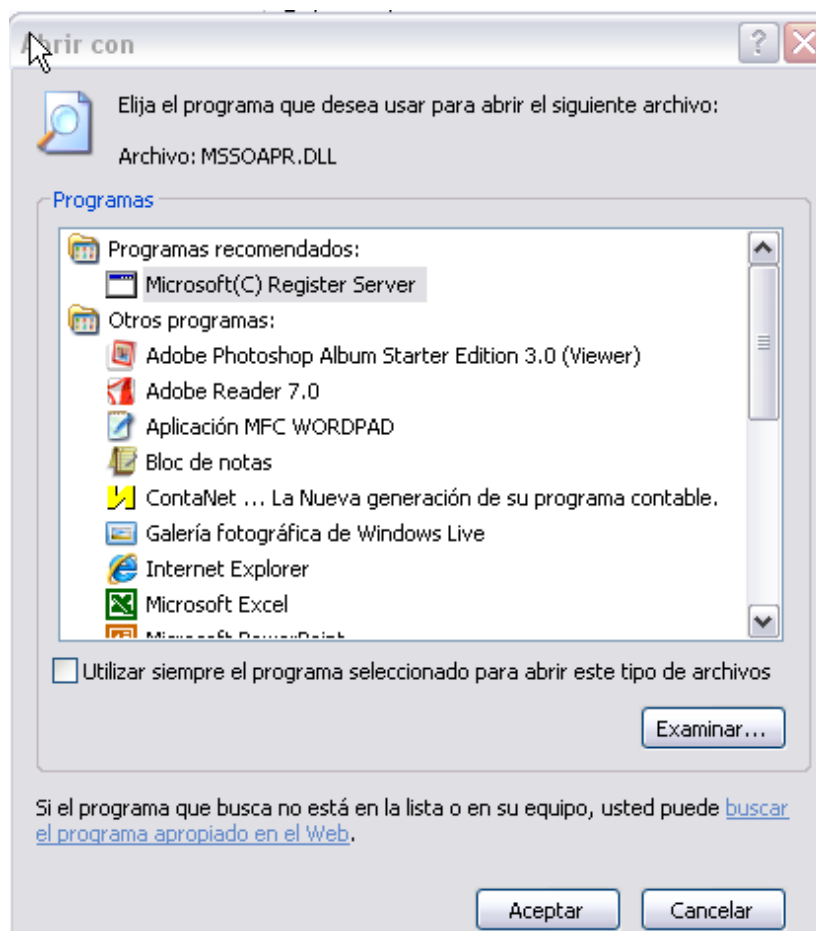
Abrir con

Elija el programa que desea usar para abrir el siguiente archivo:

Archivo: MSSOAPR.DLL

Programas

Programas recomendados:
Microsoft(C) Register Server
Otros programas:
Adobe Photoshop Album Starter Edition 3.0 (Viewer)
Adobe Reader 7.0
Aplicación MFC WORDPAD
Bloc de notas
ContaNet ... La Nueva generación de su programa contable.
Galería fotográfica de Windows Live
Internet Explorer
Microsoft Excel
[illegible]

Utilizar siempre el programa seleccionado para abrir este tipo de archivos

Examinar...

Si el programa que busca no está en la lista o en su equipo, usted puede buscar el programa apropiado en el Web.

Aceptar
Cancelar